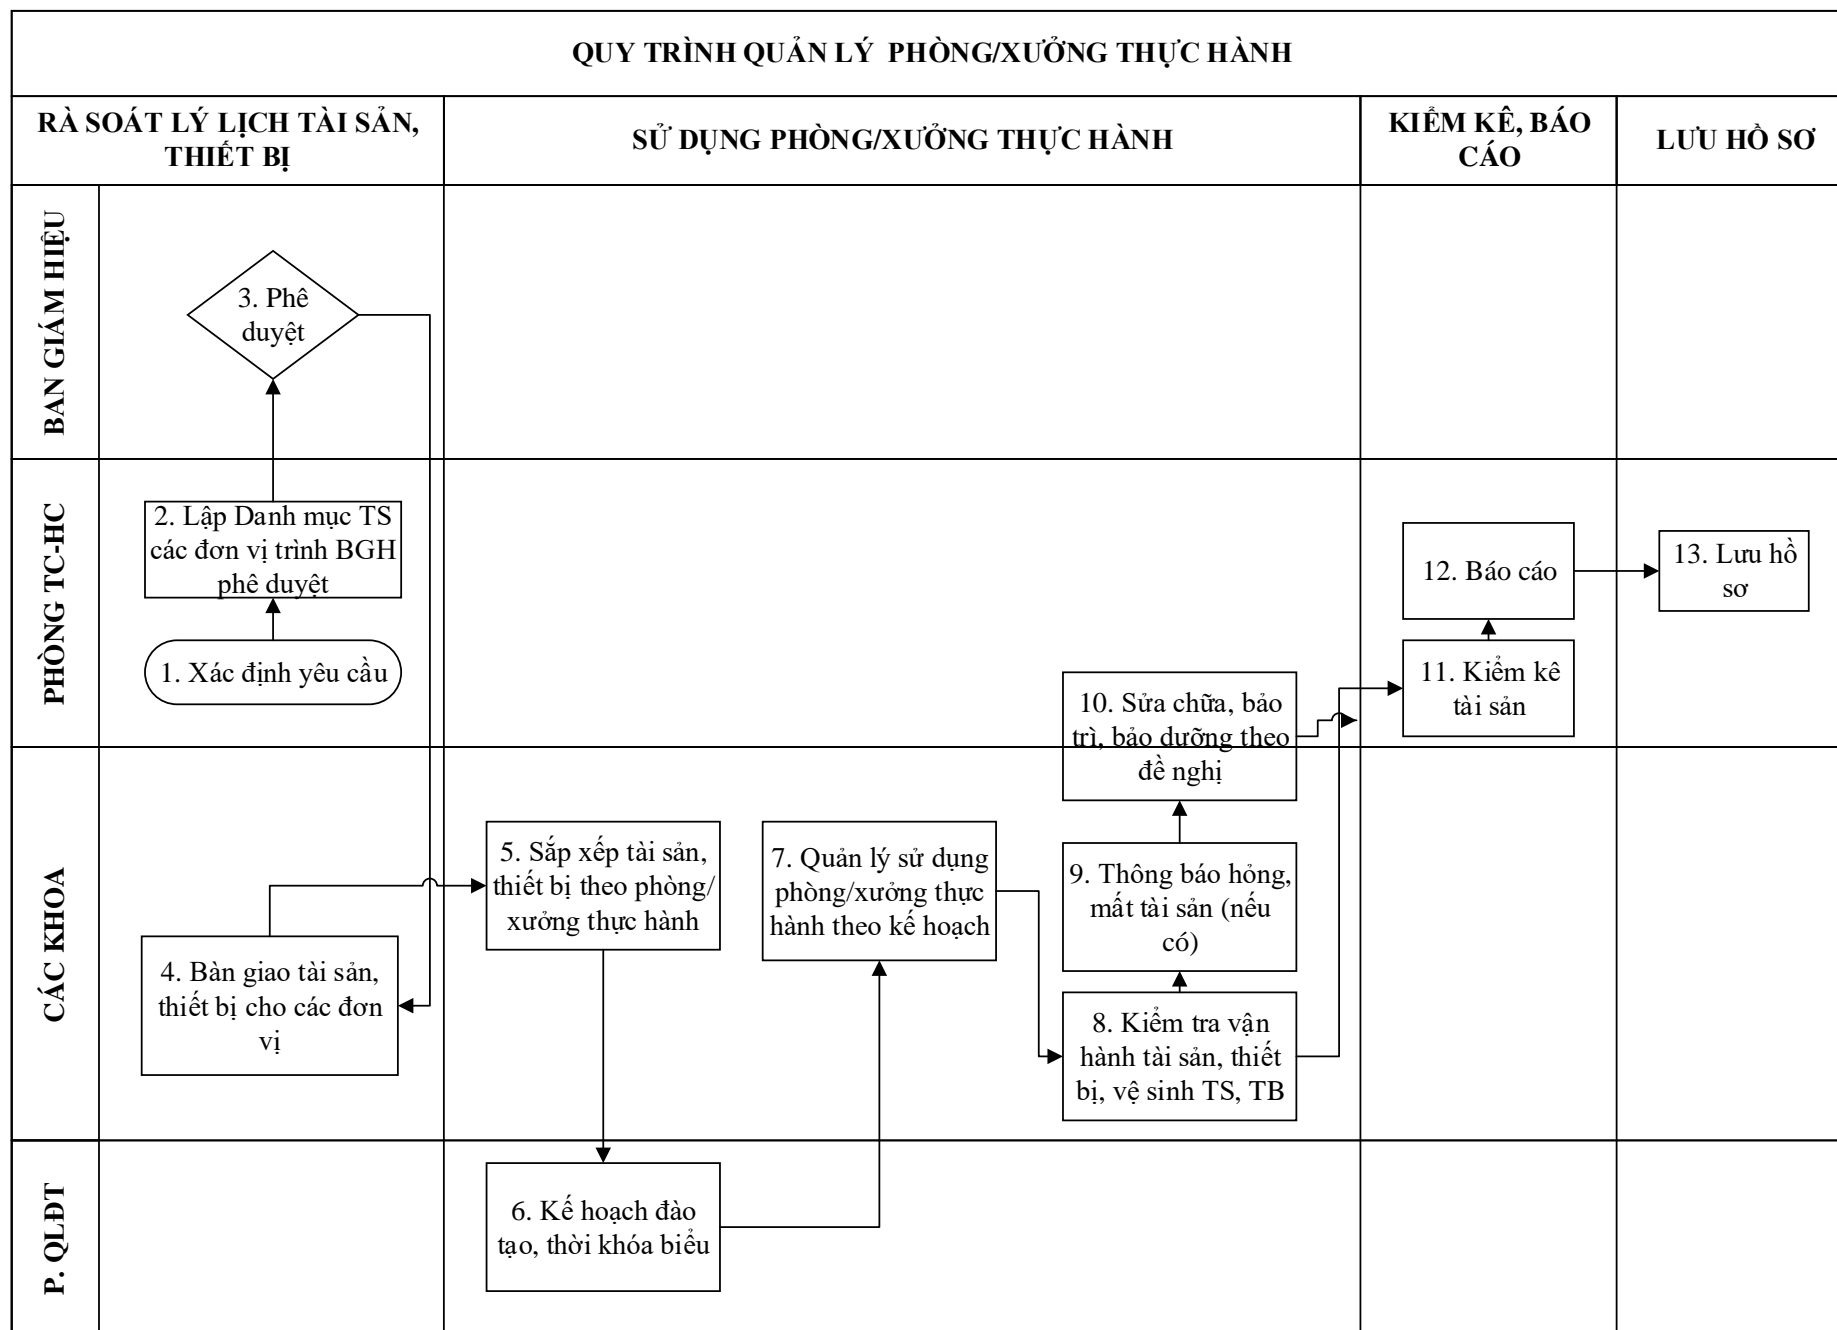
QUY TRÌNH QUẢN LÝ PHÒNG/XƯỞNG THỰC HÀNH

RÀ SOÁT LÝ LỊCH TÀI SẢN, THIẾT BỊ

SỬ DỤNG PHÒNG/XƯỞNG THỰC HÀNH

KIỂM KÊ, BÁO CÁO

LƯU HỒ SƠ

BAN GIÁM HIỆU

3. Phê duyệt

PHÒNG TC-HC

2. Lập Danh mục TS các đơn vị trình BGH phê duyệt

1. Xác định yêu cầu

12. Báo cáo

13. Lưu hồ sơ

11. Kiểm kê tài sản

10. Sửa chữa, bảo trì, bảo dưỡng theo đề nghị

CÁC KHOA

5. Sắp xếp tài sản, thiết bị theo phòng/ xưởng thực hành

7. Quản lý sử dụng phòng/xưởng thực hành theo kế hoạch

9. Thông báo hỏng, mất tài sản (nếu có)

4. Bàn giao tài sản, thiết bị cho các đơn vị

8. Kiểm tra vận hành tài sản, thiết bị, vệ sinh TS, TB

P. QLĐT

6. Kế hoạch đào tạo, thời khóa biểu